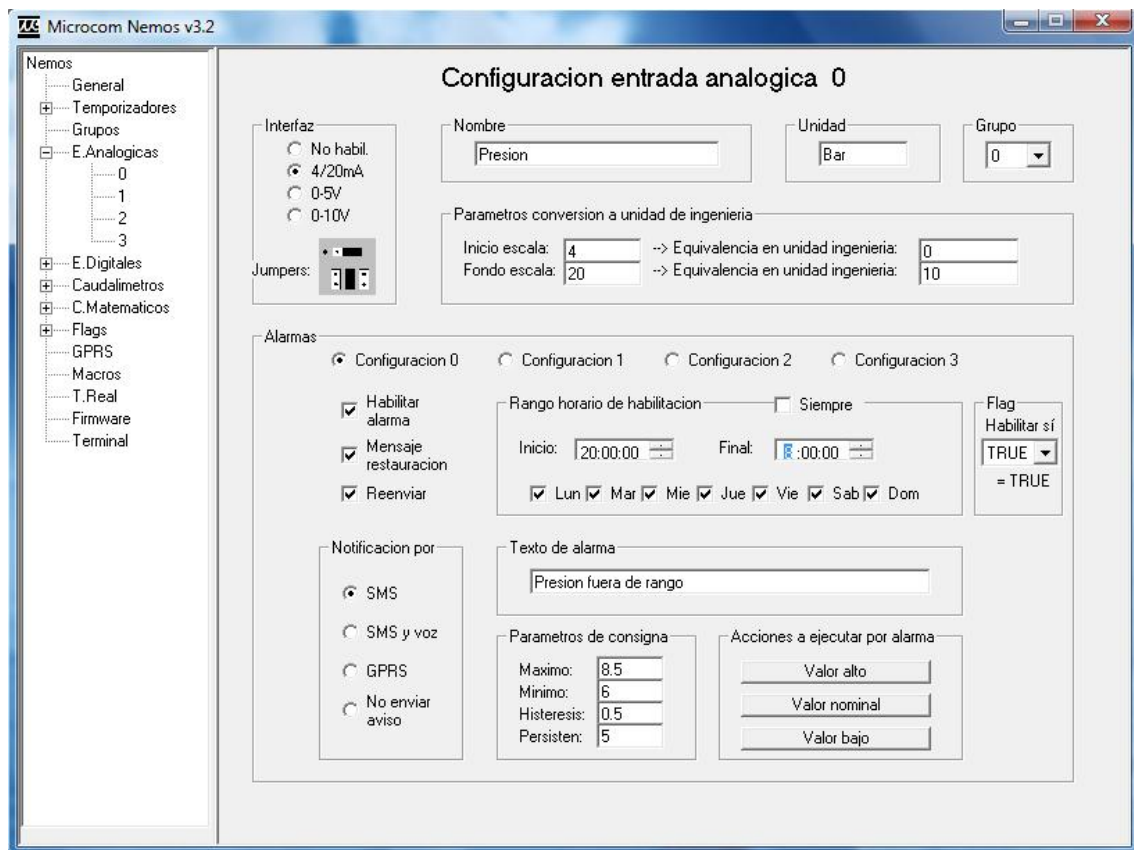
Microcom Nemos v3.2

Nemos
General
Temporizadores
Grupos
E.Analogicas
0
1
2
3
E.Digitales
Caudalimetros
C.Matematicos
Flags
GPRS
Macros
T.Real
Firmware
Terminal

Configuracion entrada analogica 0

Interfaz
No habil.
4/20mA
0-5V
0-10V
Jumpers:

Nombre
Presion

Unidad
Bar

Grupo
0

Parametros conversion a unidad de ingenieria
Inicio escala: 4 --> Equivalencia en unidad ingenieria: 0
Fondo escala: 20 --> Equivalencia en unidad ingenieria: 10

Alarmas
Configuracion 0
Configuracion 1
Configuracion 2
Configuracion 3

Habilitar alarma
Mensaje restauracion
Reenviar

Rango horario de habilitacion
Siempre
Inicio: 20:00:00
Final: 8:00:00
Lun Mar Mie Jue Vie Sab Dom

Flag
Habilitar sí
TRUE
= TRUE

Notificacion por
SMS
SMS y voz
GPRS
No enviar aviso

Texto de alarma
Presion fuera de rango

Parametros de consigna
Maximo: 8.5
Minimo: 6
Histeresis: 0.5
Persisten: 5

Acciones a ejecutar por alarma
Valor alto
Valor nominal
Valor bajo